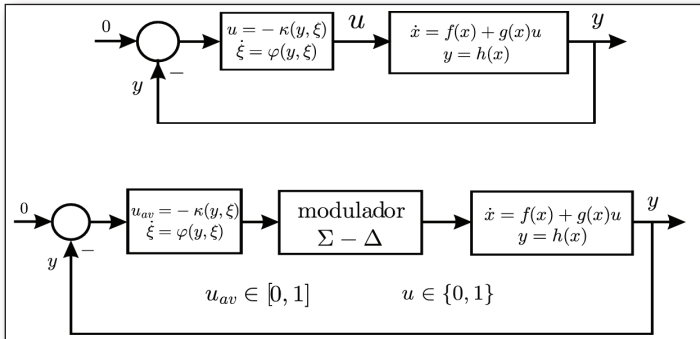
0

$u = -\kappa(y,\xi)$
$\dot{\xi} = \varphi(y,\xi)$

$u$

$\dot{x} = f(x) + g(x)u$
$y = h(x)$

$y$

$y$

$-$

0

$u_{av} = -\kappa(y,\xi)$
$\dot{\xi} = \varphi(y,\xi)$

modulador
$\Sigma - \Delta$

$\dot{x} = f(x) + g(x)u$
$y = h(x)$

$y$

$y$

$-$

$u_{av} \in [0,1]$

$u \in \{0,1\}$